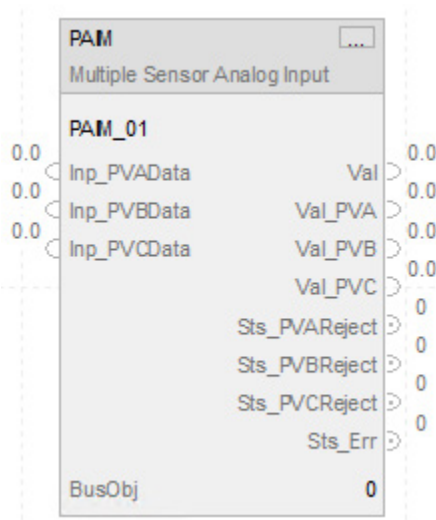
PAIM ...
Multiple Sensor Analog Input

PAIM_01

0.0 Inp_PVAData
0.0 Inp_PVBData
0.0 Inp_PVCData

Val 0.0
Val_PVA 0.0
Val_PVB 0.0
Val_PVC 0.0
Sts_PVAReject 0
Sts_PVBReject 0
Sts_PVCReject 0
Sts_Err 0

BusObj 0